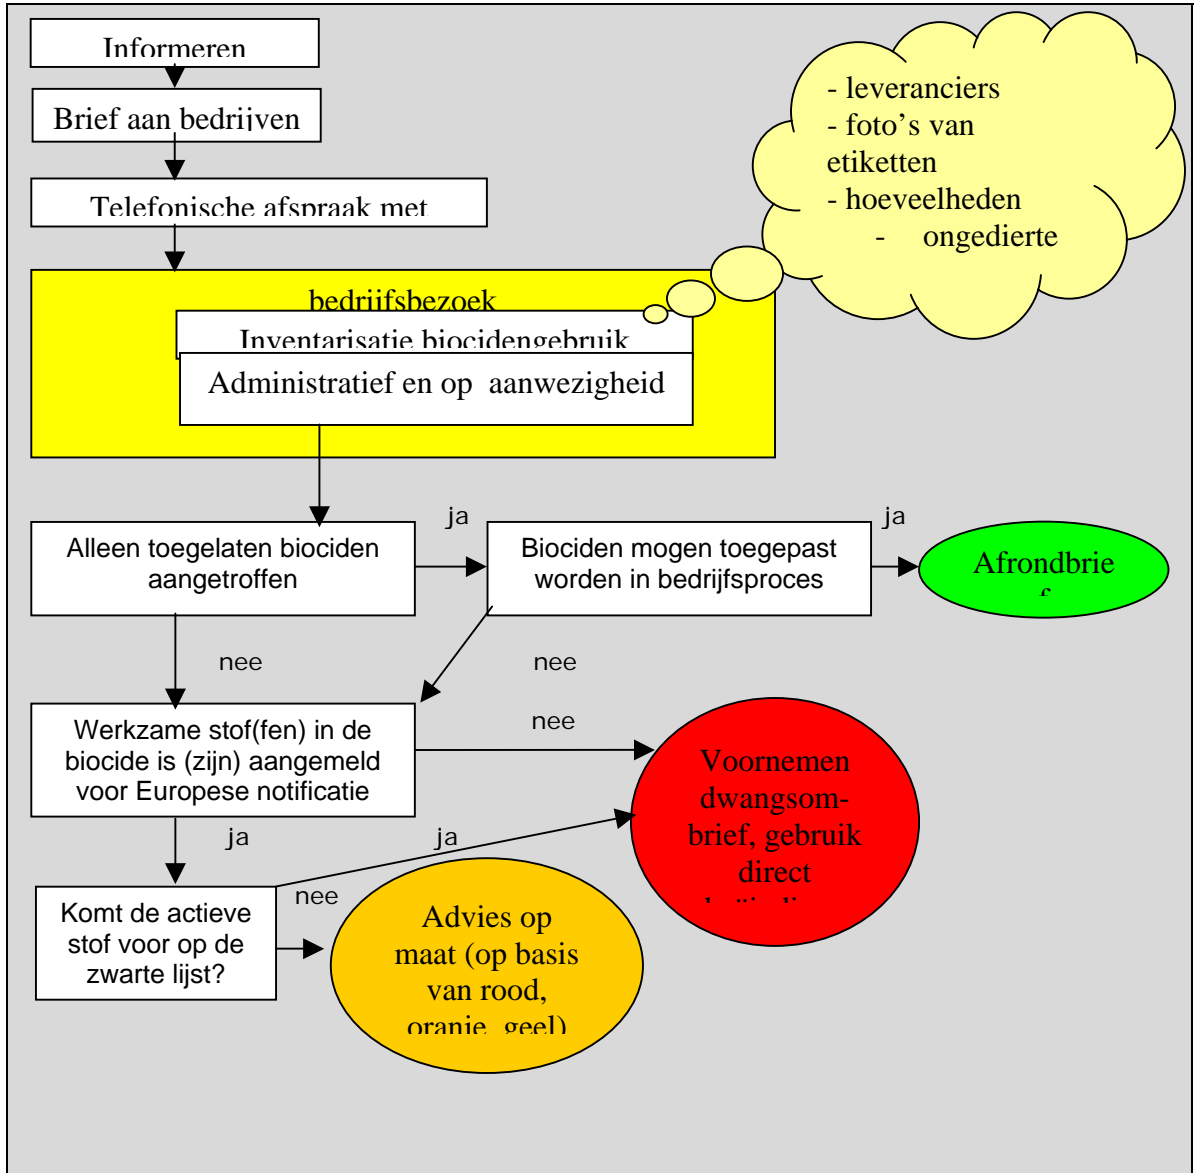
Informeren

Brief aan bedrijven

Telefonische afspraak met

- leveranciers
- foto's van etiketten
- hoeveelheden
- ongedierte

bedrijfsbezoek

Inventarisatie biocidengebruik

Administratief en op aanwezigheid

Alleen toegelaten biociden aangetroffen

ja

Biociden mogen toegepast worden in bedrijfsproces

ja

Afrondbrie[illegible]

nee

nee

Werkzame stof(fen) in de biocide is (zijn) aangemeld voor Europese notificatie

nee

Voornemen dwangsom-brief, gebruik direct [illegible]

ja

ja

Komt de actieve stof voor op de zwarte lijst?

nee

Advies op maat (op basis van rood, oranje, geel)